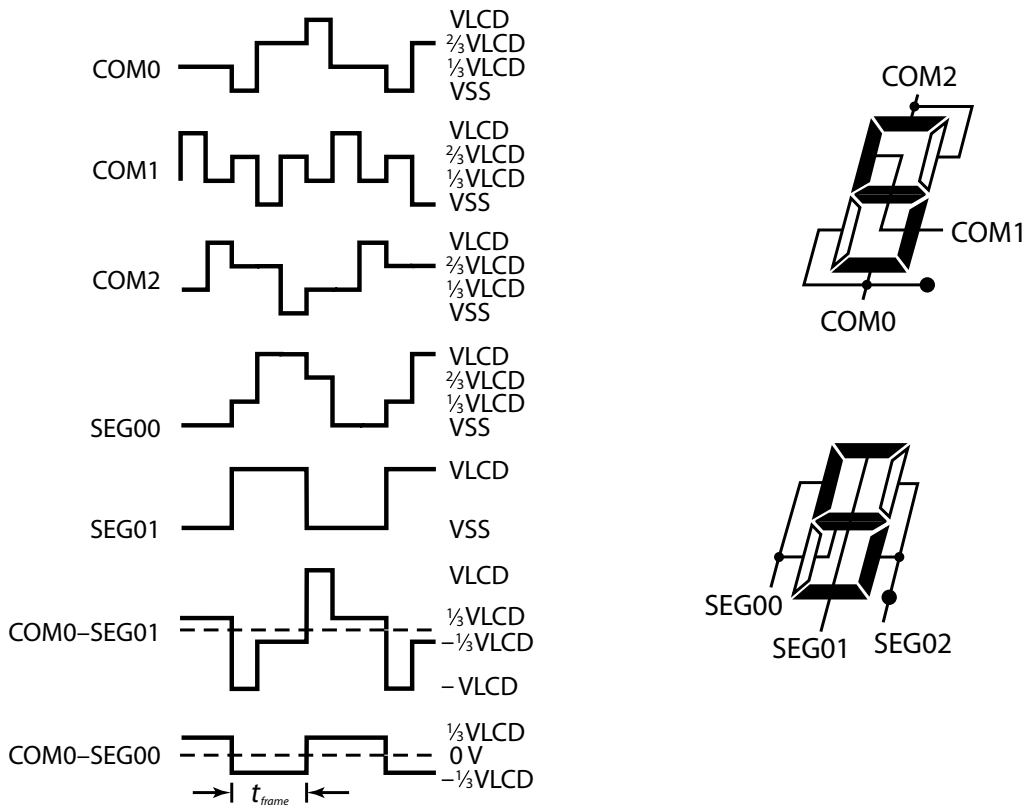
COM0
VLCD
⅔VLCD
⅓VLCD
VSS

COM1
VLCD
⅔VLCD
⅓VLCD
VSS

COM2
VLCD
⅔VLCD
⅓VLCD
VSS

SEG00
VLCD
⅔VLCD
⅓VLCD
VSS

SEG01
VLCD
VSS

COM0–SEG01
VLCD
⅓VLCD
–⅓VLCD
– VLCD

COM0–SEG00
⅓VLCD
0 V
–⅓VLCD

$t_{frame}$

COM2
COM1
COM0

SEG00
SEG01
SEG02